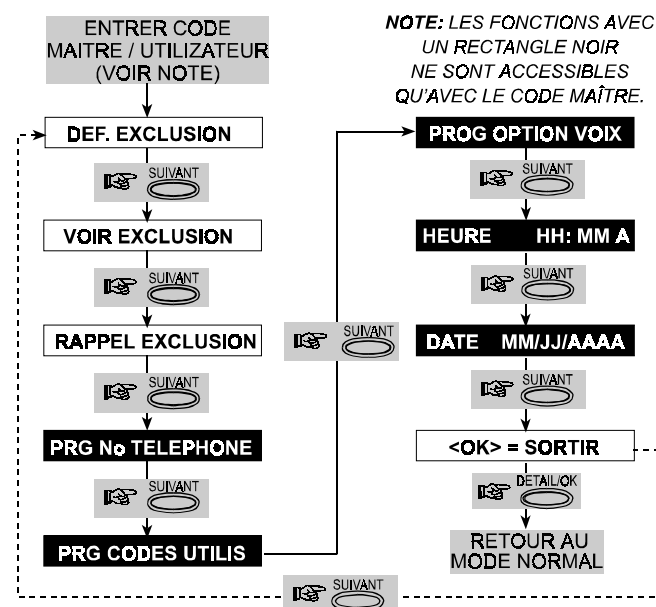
ENTRER CODE MAITRE / UTILIZATEUR (VOIR NOTE)

NOTE: LES FONCTIONS AVEC UN RECTANGLE NOIR NE SONT ACCESSIBLES QU'AVEC LE CODE MAÎTRE.

DEF. EXCLUSION

SUIVANT

VOIR EXCLUSION

SUIVANT

RAPPEL EXCLUSION

SUIVANT

PRG No TELEPHONE

SUIVANT

PRG CODES UTILIS

SUIVANT

PROG OPTION VOIX

SUIVANT

HEURE HH: MM A

SUIVANT

DATE MM/JJ/AAAA

SUIVANT

<OK> = SORTIR

DETAIL/OK

RETOUR AU MODE NORMAL

SUIVANT